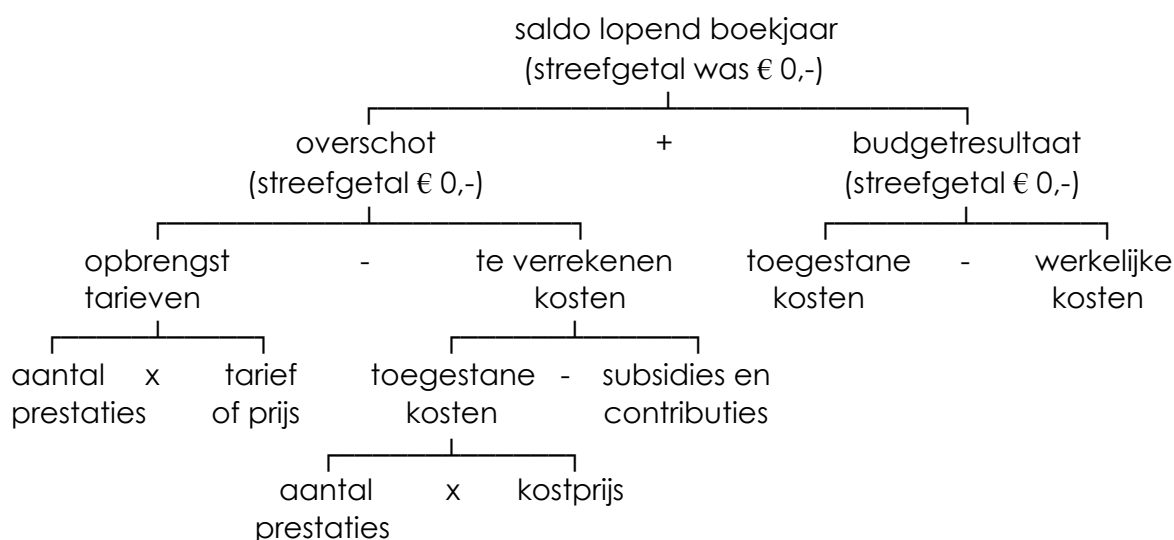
saldo lopend boekjaar
(streefgetal was € 0,-)

overschot
(streefgetal € 0,-)

+

budgetresultaat
(streefgetal € 0,-)

opbrengst tarieven

-

te verrekenen kosten

toegestane kosten

-

werkelijke kosten

aantal prestaties

x

tarief of prijs

toegestane kosten

-

subsidies en contributies

aantal prestaties

x

kostprijs